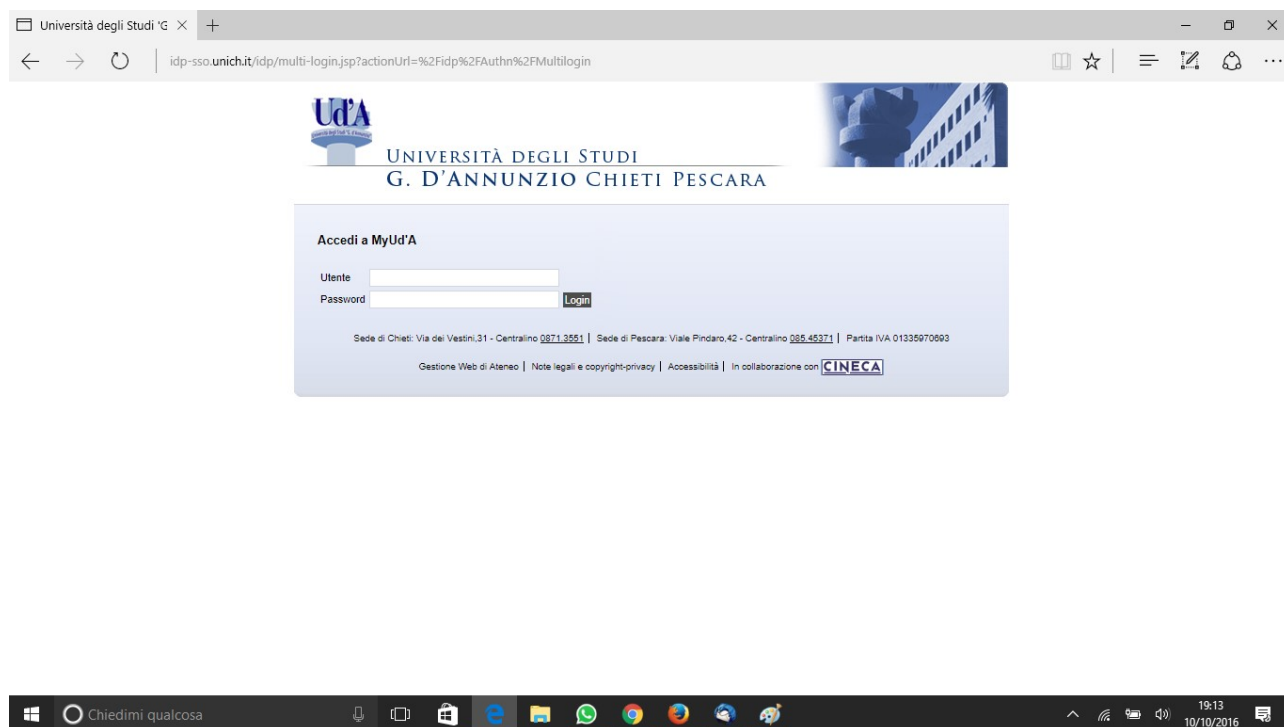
Università degli Studi 'G ×

idp-sso.unich.it/idp/multi-login.jsp?actionUrl=%2Fidp%2FAuthn%2FMultilogin

Ud'A

UNIVERSITÀ DEGLI STUDI
G. D'ANNUNZIO CHIETI PESCARA

Accedi a MyUd'A

Utente
Password Login

Sede di Chieti: Via dei Vestini,31 - Centralino 0871.3551 | Sede di Pescara: Viale Pindaro,42 - Centralino 085.45371 | Partita IVA 01335970693

Gestione Web di Ateneo | Note legali e copyright-privacy | Accessibilità | In collaborazione con CINECA

Chiedimi qualcosa

19:13
10/10/2016